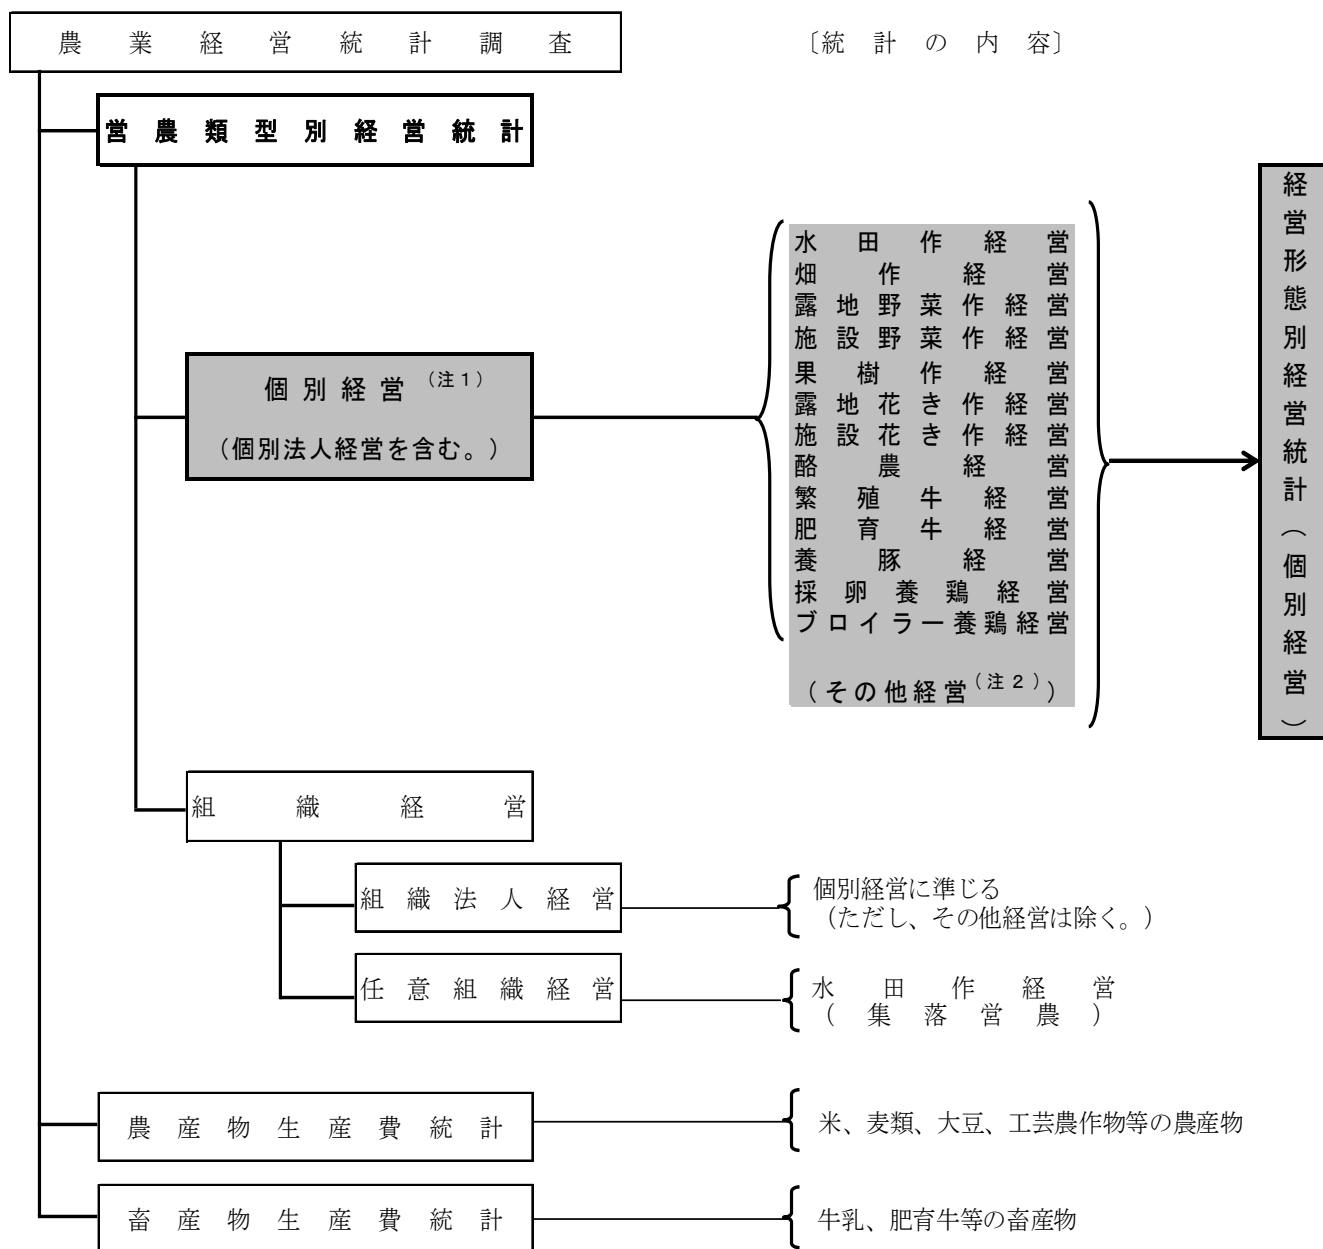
農業経営統計調査

〔統計の内容〕

営農類型別経営統計

個別経営（注１）
（個別法人経営を含む。）

水田作経営
畑作経営
露地野菜作経営
施設野菜作経営
果樹作経営
露地花き作経営
施設花き作経営
酪農経営
繁殖牛経営
肥育牛経営
養豚経営
採卵養鶏経営
ブロイラー養鶏経営

（その他経営（注２））

経営形態別経営統計（個別経営）

組織経営

組織法人経営

個別経営に準じる
（ただし、その他経営は除く。）

任意組織経営

水田作経営
（集落営農）

農産物生産費統計

米、麦類、大豆、工芸農作物等の農産物

畜産物生産費統計

牛乳、肥育牛等の畜産物